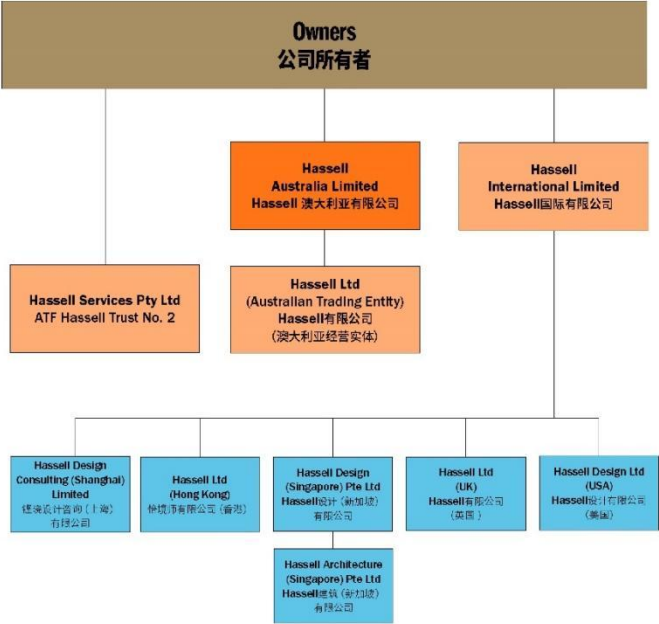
Owners
公司所有者

Hassell
Australia Limited
Hassell 澳大利亚有限公司

Hassell
International Limited
Hassell国际有限公司

Hassell Services Pty Ltd
ATF Hassell Trust No. 2

Hassell Ltd
(Australian Trading Entity)
Hassell有限公司
(澳大利亚经营实体)

Hassell Design Consulting (Shanghai) Limited
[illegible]设计咨询(上海)有限公司

Hassell Ltd
(Hong Kong)
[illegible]有限公司(香港)

Hassell Design (Singapore) Pte Ltd
Hassell设计(新加坡)有限公司

Hassell Ltd
(UK)
Hassell有限公司
(英国)

Hassell Design Ltd
(USA)
Hassell设计有限公司
(美国)

Hassell Architecture (Singapore) Pte Ltd
Hassell建筑(新加坡)有限公司